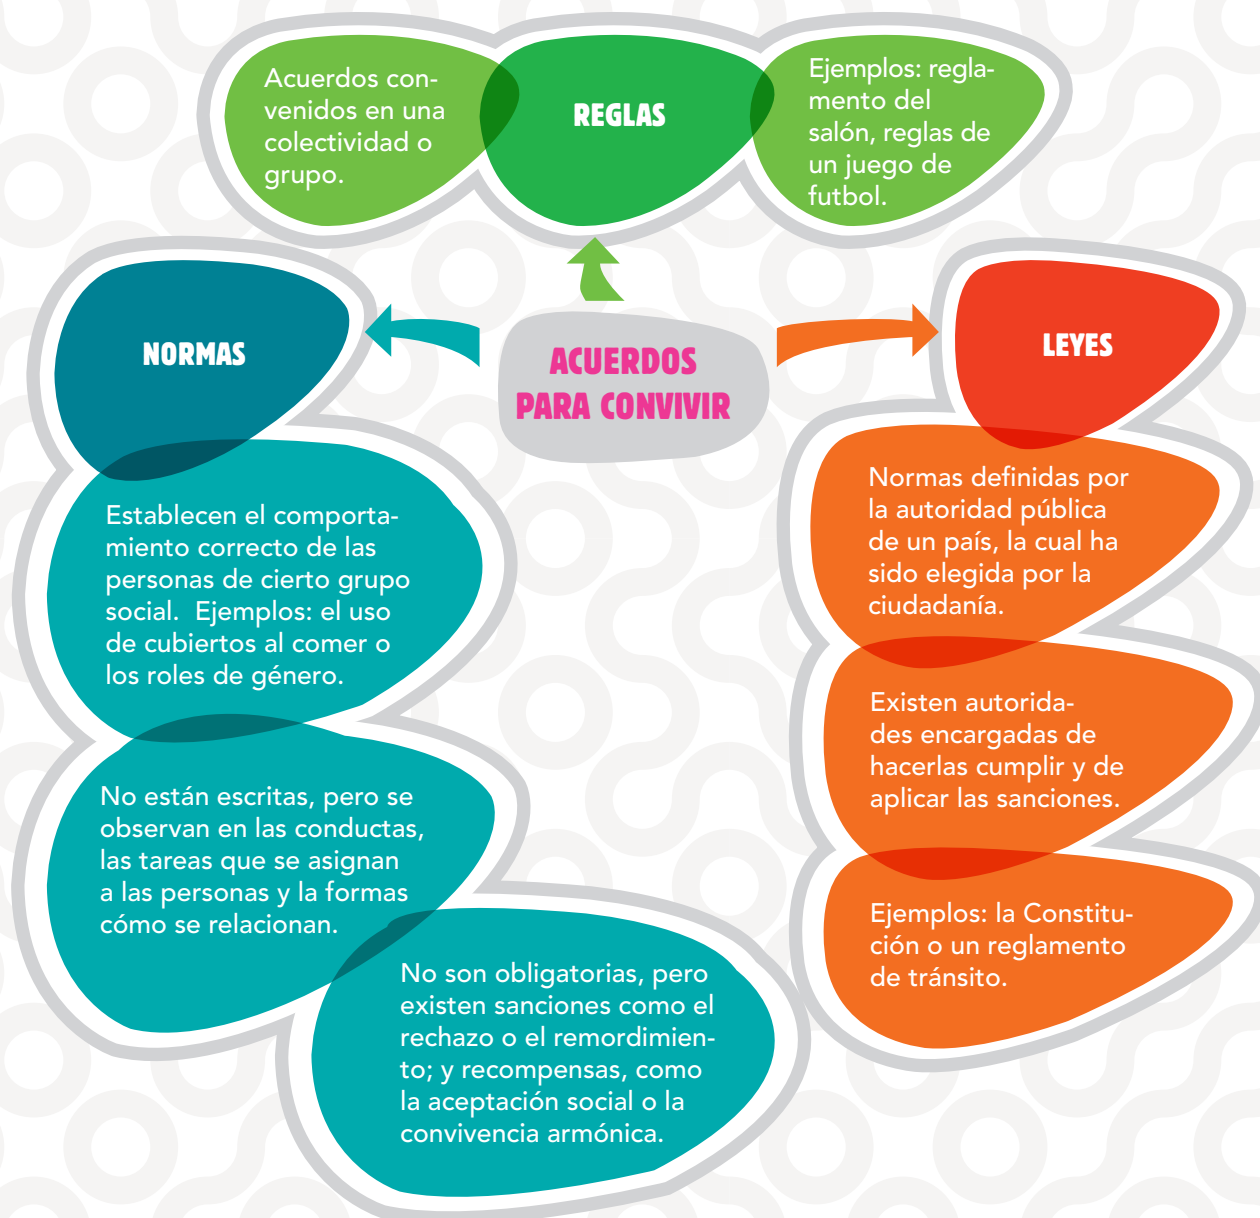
Acuerdos convenidos en una colectividad o grupo.

REGLAS

Ejemplos: reglamento del salón, reglas de un juego de futbol.

NORMAS

ACUERDOS PARA CONVIVIR

LEYES

Establecen el comportamiento correcto de las personas de cierto grupo social. Ejemplos: el uso de cubiertos al comer o los roles de género.

No están escritas, pero se observan en las conductas, las tareas que se asignan a las personas y la formas cómo se relacionan.

No son obligatorias, pero existen sanciones como el rechazo o el remordimiento; y recompensas, como la aceptación social o la convivencia armónica.

Normas definidas por la autoridad pública de un país, la cual ha sido elegida por la ciudadanía.

Existen autoridades encargadas de hacerlas cumplir y de aplicar las sanciones.

Ejemplos: la Constitución o un reglamento de tránsito.